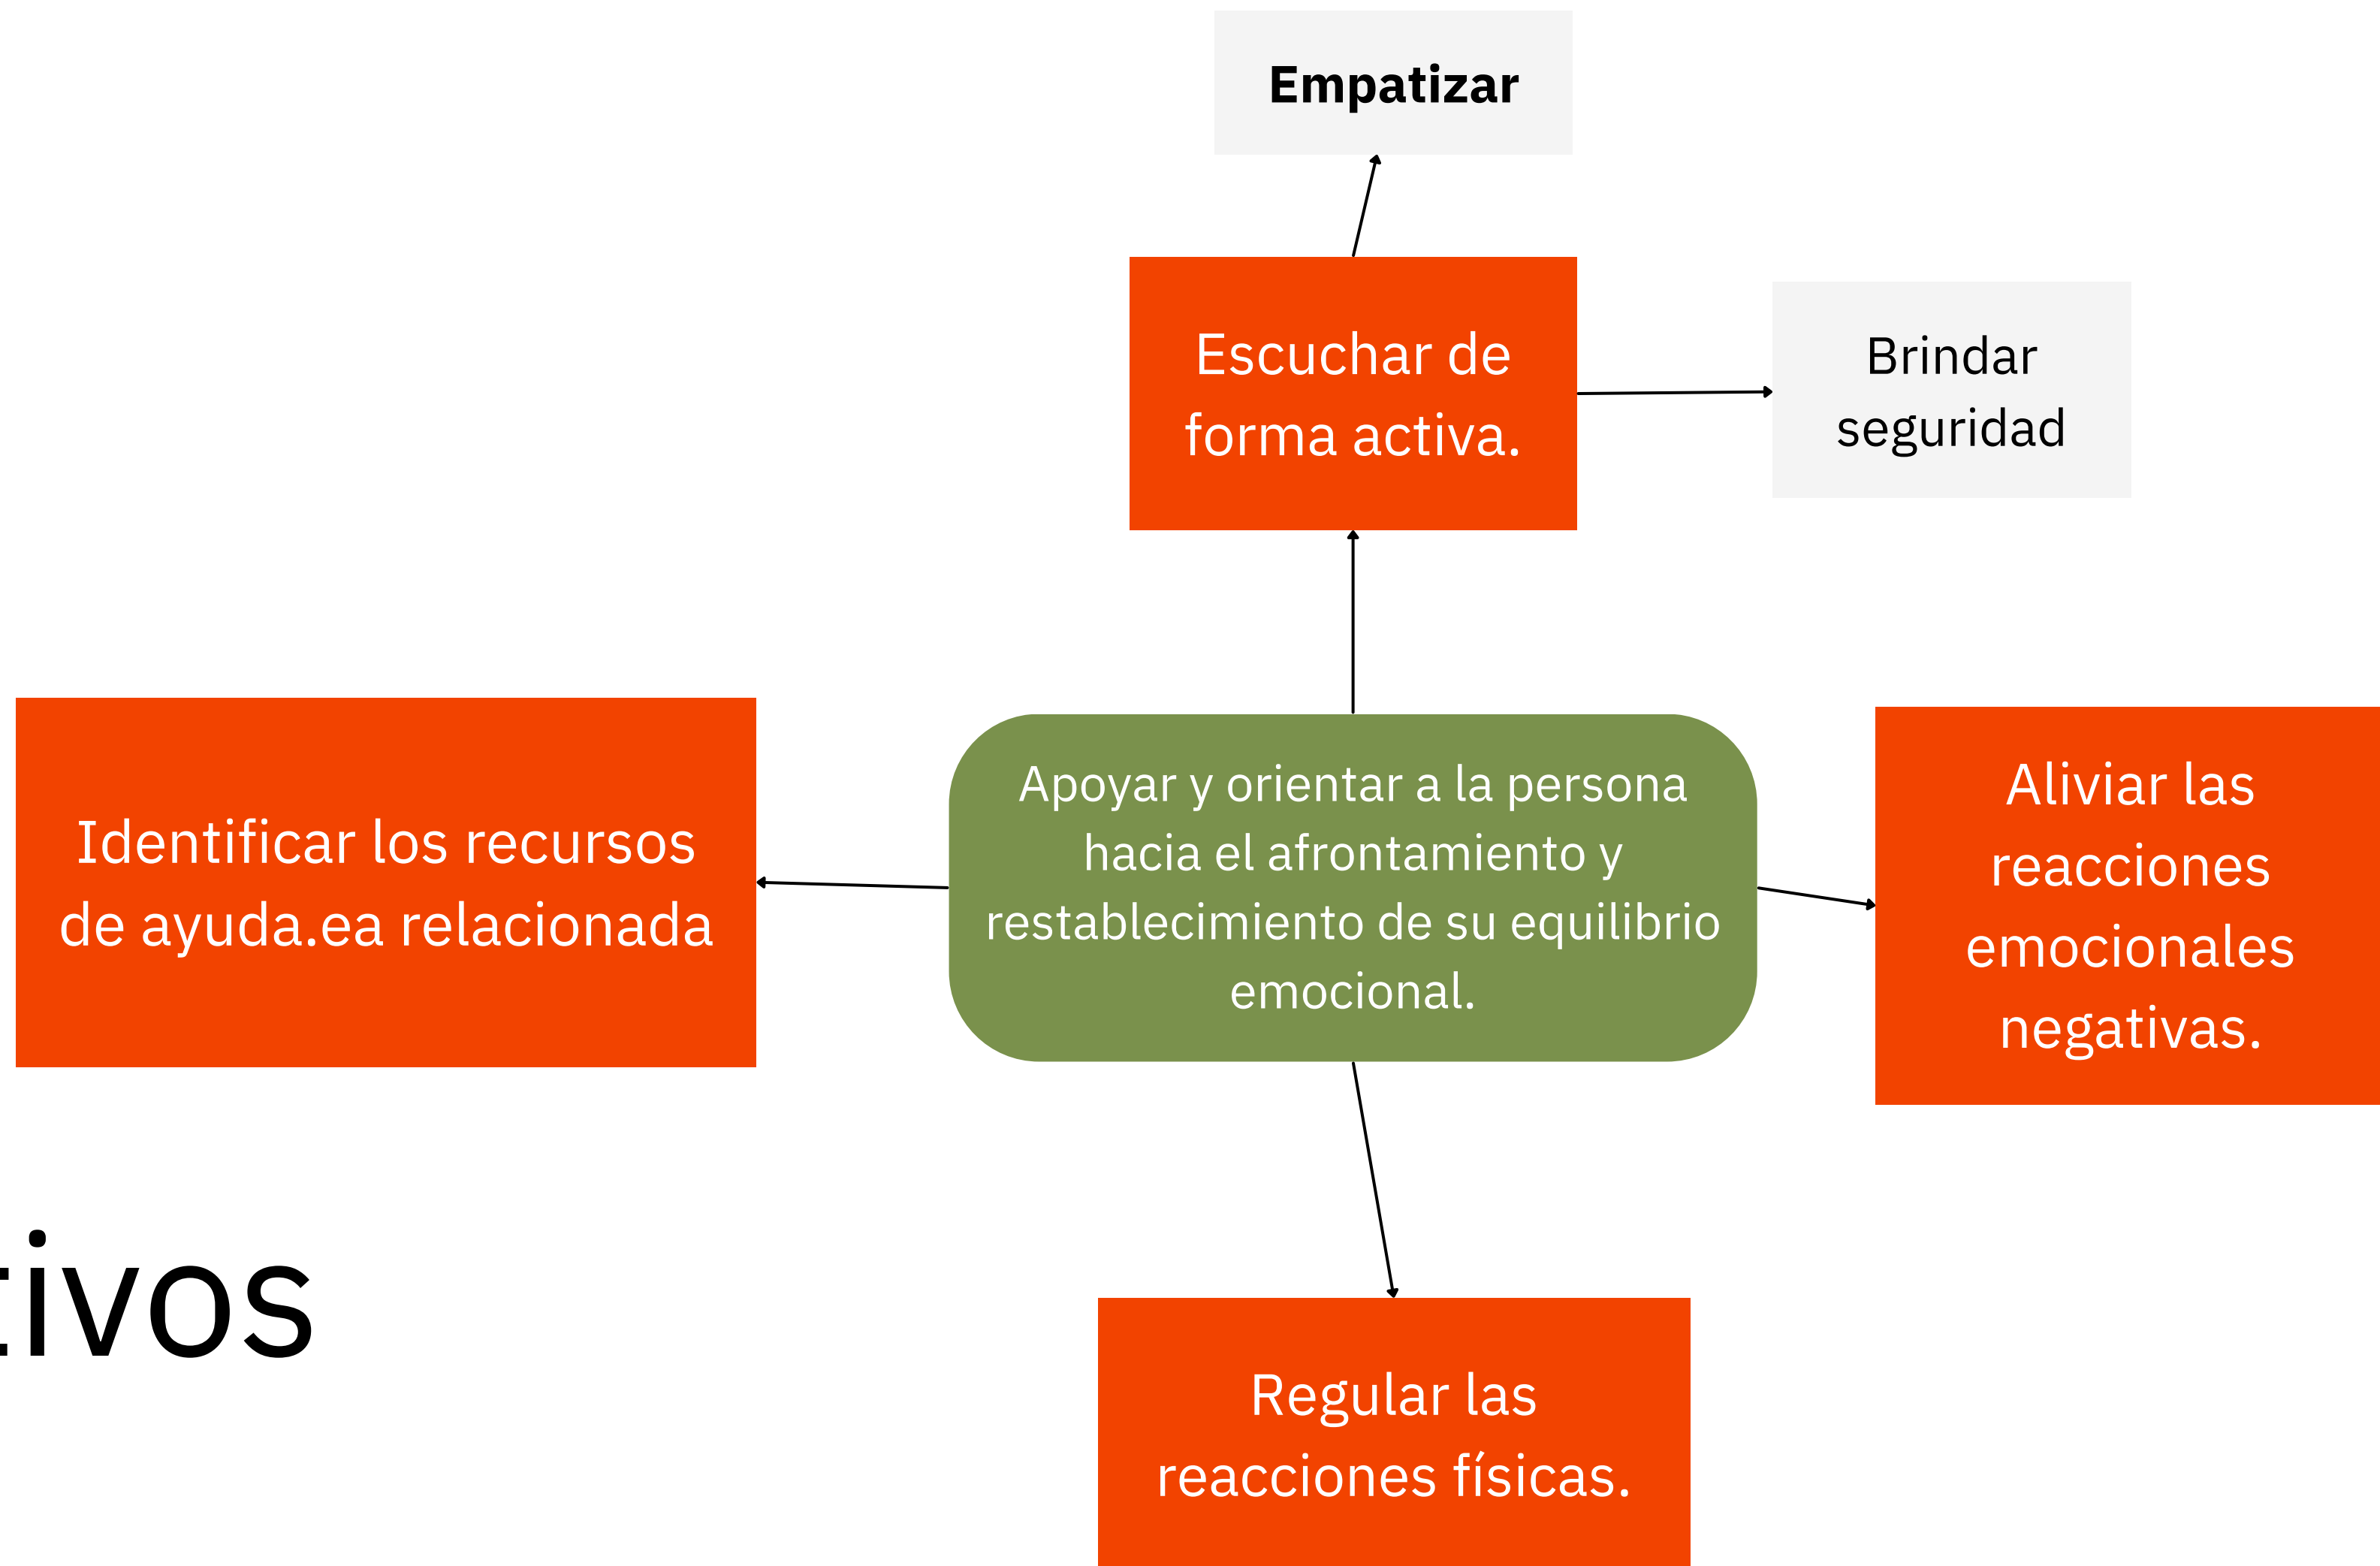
Empatizar

Escuchar de forma activa.

Brindar seguridad

Identificar los recursos de ayuda.ea relacionada

Apoyar y orientar a la persona hacia el afrontamiento y restablecimiento de su equilibrio emocional.

Aliviar las reacciones emocionales negativas.

ivos

Regular las reacciones físicas.